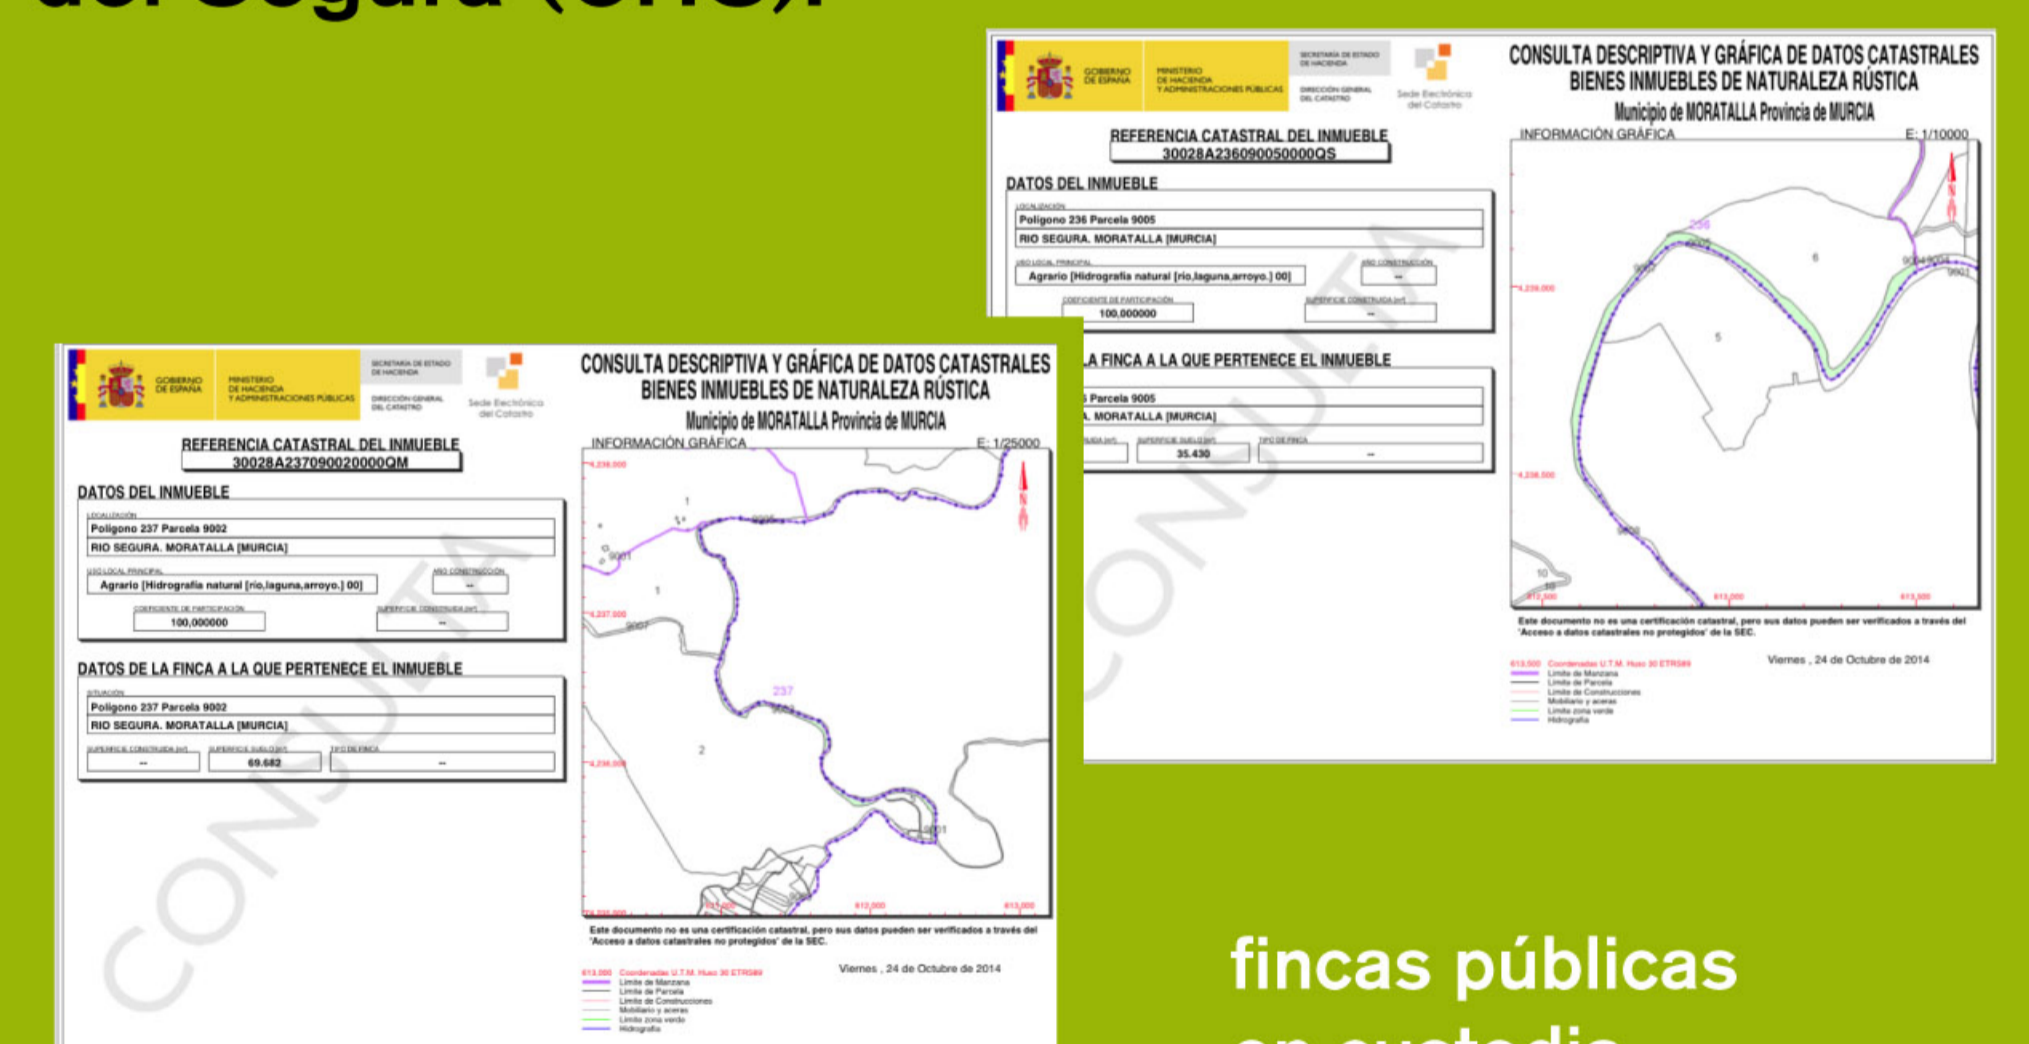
del Segura (CHS).

GOBIERNO DE ESPAÑA
MINISTERIO DE HACIENDA Y ADMINISTRACIONES PÚBLICAS
SECRETARÍA DE ESTADO DE HACIENDA
DIRECCIÓN GENERAL DEL CATASTRO
Sede Electrónica del Catastro

CONSULTA DESCRIPTIVA Y GRÁFICA DE DATOS CATASTRALES
BIENES INMUEBLES DE NATURALEZA RÚSTICA
Municipio de MORATALLA Provincia de MURCIA

REFERENCIA CATASTRAL DEL INMUEBLE
30028A236090050000QS

DATOS DEL INMUEBLE
LOCALIZACIÓN
Polígono 236 Parcela 9005
RIO SEGURA. MORATALLA [MURCIA]
USO LOCAL PRINCIPAL
Agrario [Hidrografía natural (río,laguna,arroyo.) 00]
AÑO CONSTRUCCIÓN
--
COEFICIENTE DE PARTICIPACIÓN
100,000000
SUPERFICIE CONSTRUIDA (m²)
--

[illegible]A FINCA A LA QUE PERTENECE EL INMUEBLE
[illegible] Parcela 9005
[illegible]. MORATALLA [MURCIA]
SUPERFICIE SUELO (m²)
35.430
TIPO DE FINCA
--

INFORMACIÓN GRÁFICA
E: 1/10000
236
9002
9005
6
9004
9001
5
9005
10
4.236.000
4.235.500
612,500
613,000
613,500

Este documento no es una certificación catastral, pero sus datos pueden ser verificados a través del "Acceso a datos catastrales no protegidos" de la SEC.

613,000 Coordenadas U.T.M. Huso 30 ETRS89
Límite de Manzana
Límite de Parcela
Límite de Construcciones
Mobiliario y aceras
Límite zona verde
Hidrografía

Viernes , 24 de Octubre de 2014

CONSULTA

GOBIERNO DE ESPAÑA
MINISTERIO DE HACIENDA Y ADMINISTRACIONES PÚBLICAS
SECRETARÍA DE ESTADO DE HACIENDA
DIRECCIÓN GENERAL DEL CATASTRO
Sede Electrónica del Catastro

CONSULTA DESCRIPTIVA Y GRÁFICA DE DATOS CATASTRALES
BIENES INMUEBLES DE NATURALEZA RÚSTICA
Municipio de MORATALLA Provincia de MURCIA

REFERENCIA CATASTRAL DEL INMUEBLE
30028A237090020000QM

DATOS DEL INMUEBLE
LOCALIZACIÓN
Polígono 237 Parcela 9002
RIO SEGURA. MORATALLA [MURCIA]
USO LOCAL PRINCIPAL
Agrario [Hidrografía natural (río,laguna,arroyo.) 00]
AÑO CONSTRUCCIÓN
--
COEFICIENTE DE PARTICIPACIÓN
100,000000
SUPERFICIE CONSTRUIDA (m²)
--

DATOS DE LA FINCA A LA QUE PERTENECE EL INMUEBLE
SITUACIÓN
Polígono 237 Parcela 9002
RIO SEGURA. MORATALLA [MURCIA]
SUPERFICIE CONSTRUIDA (m²)
--
SUPERFICIE SUELO (m²)
69.682
TIPO DE FINCA
--

INFORMACIÓN GRÁFICA
E: 1/25000
1
9005
9001
1
9007
237
9002
2
9001
4.238.000
4.237.500
4.236.000
612,000
613,000

Este documento no es una certificación catastral, pero sus datos pueden ser verificados a través del "Acceso a datos catastrales no protegidos" de la SEC.

613,000 Coordenadas U.T.M. Huso 30 ETRS89
Límite de Manzana
Límite de Parcela
Límite de Construcciones
Mobiliario y aceras
Límite zona verde
Hidrografía

Viernes , 24 de Octubre de 2014

CONSULTA

fincas públicas
en custodia